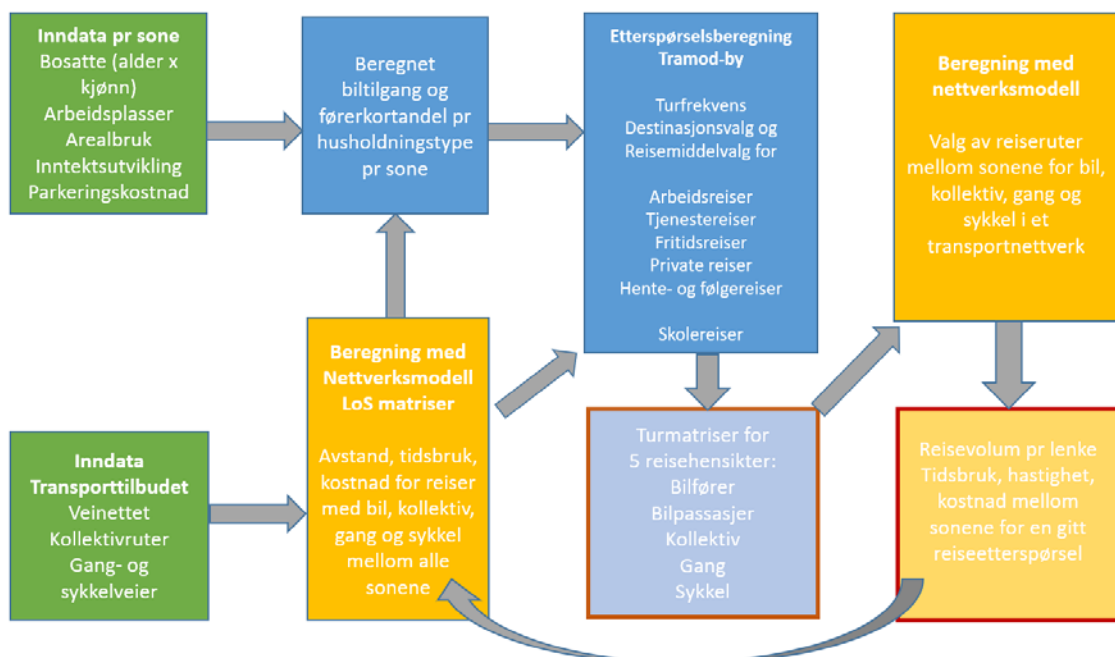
Inndata pr sone
Bosatte (alder x kjønn)
Arbeidsplasser
Arealbruk
Inntektsutvikling
Parkeringskostnad

Beregnet biltilgang og førerkortandel pr husholdningstype pr sone

Etterspørselsberegning Tramod-by

Turfrekvens
Destinasjonsvalg og
Reisemiddelvalg for

Arbeidsreiser
Tjenestereiser
Fritidsreiser
Private reiser
Hente- og følgereiser

Skolereiser

Beregning med nettverksmodell

Valg av reiseruter mellom sonene for bil, kollektiv, gang og sykkel i et transportnettverk

Inndata Transporttilbudet
Veinettet
Kollektivruter
Gang- og sykkelveier

Beregning med Nettverksmodell LoS matriser

Avstand, tidsbruk, kostnad for reiser med bil, kollektiv, gang og sykkel mellom alle sonene

Turmatriser for 5 reisehensikter:
Bilfører
Bilpassasjer
Kollektiv
Gang
Sykkel

Reisevolum pr lenke
Tidsbruk, hastighet, kostnad mellom sonene for en gitt reiseetterspørsel